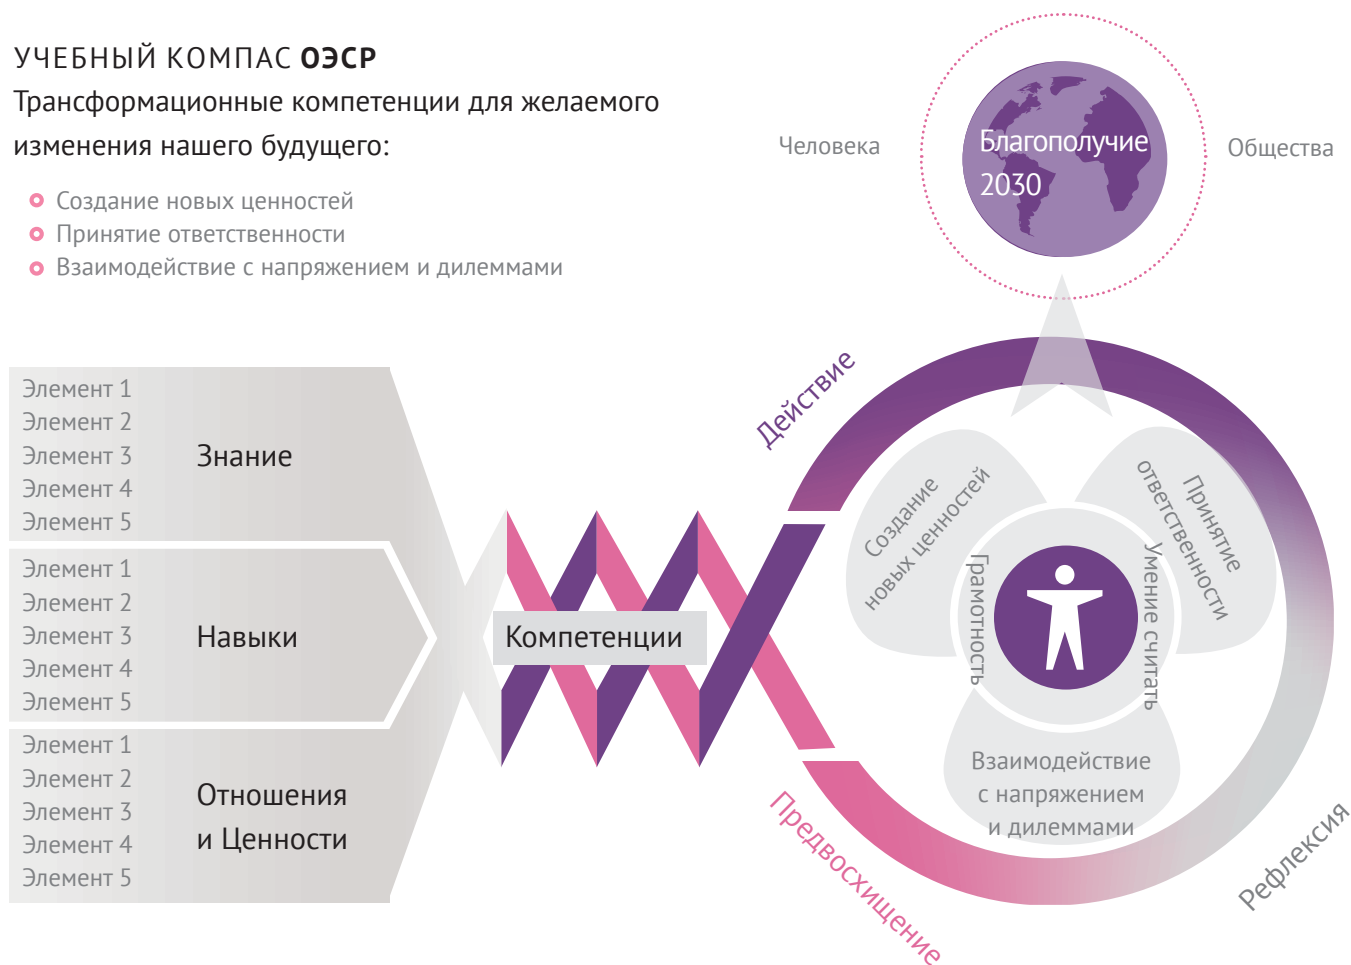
УЧЕБНЫЙ КОМПАС **ОЭСР**
Трансформационные компетенции для желаемого изменения нашего будущего:

- Создание новых ценностей
- Принятие ответственности
- Взаимодействие с напряжением и дилеммами

Человека

Благополучие 2030

Общества

Элемент 1
Элемент 2
Элемент 3
Элемент 4
Элемент 5

Знание

Элемент 1
Элемент 2
Элемент 3
Элемент 4
Элемент 5

Навыки

Элемент 1
Элемент 2
Элемент 3
Элемент 4
Элемент 5

Отношения и Ценности

Компетенции

Действие

Создание новых ценностей

Принятие ответственности

Грамотность

Умение считать

Взаимодействие с напряжением и дилеммами

Предвосхищение

Рефлексия